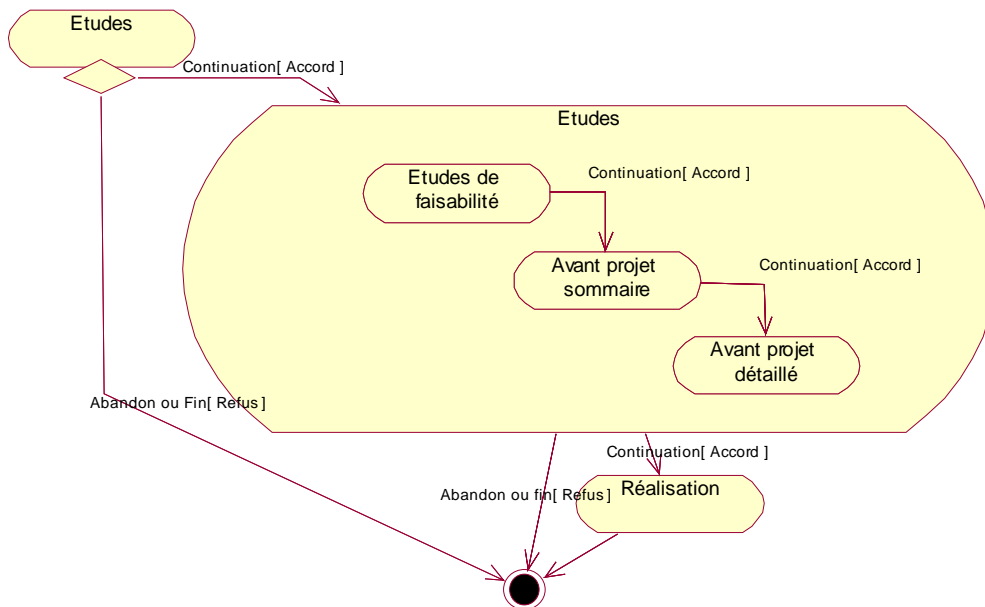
Etudes

Continuation[ Accord ]

Etudes

Etudes de faisabilité

Continuation[ Accord ]

Avant projet sommaire

Continuation[ Accord ]

Avant projet détaillé

Abandon ou Fin[ Refus ]

Continuation[ Accord ]

Abandon ou fin[ Refus ]

Réalisation